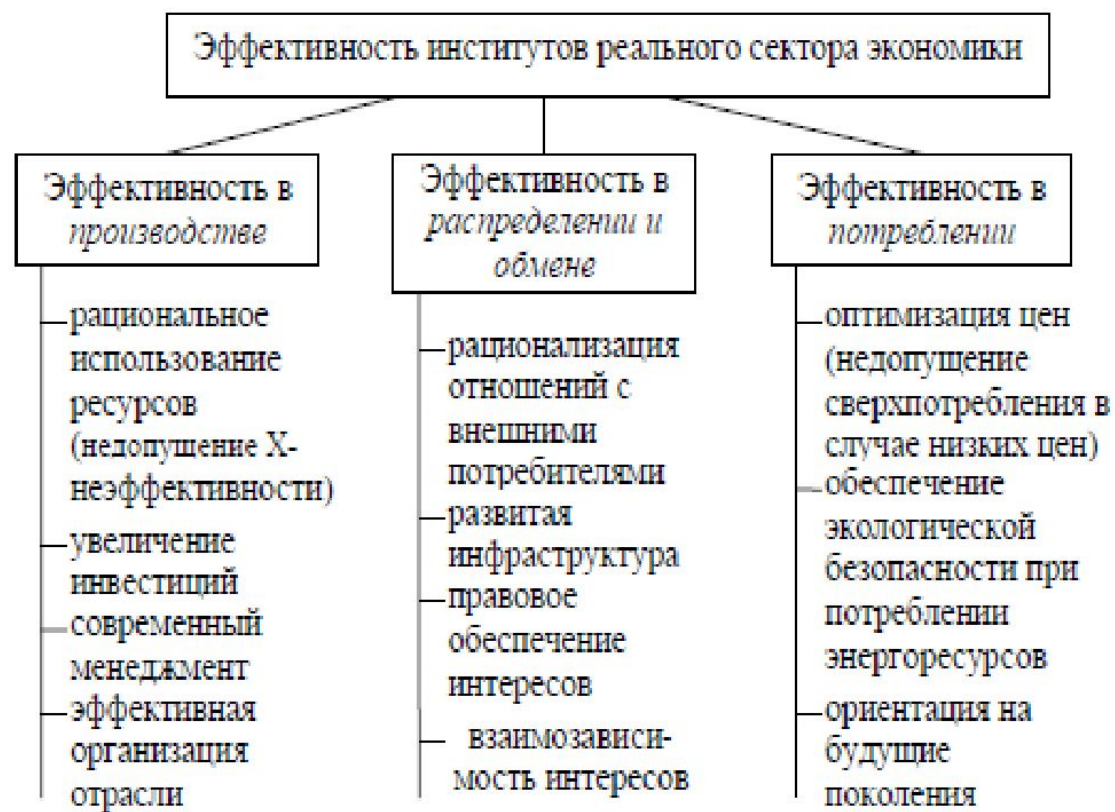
Эффективность институтов реального сектора экономики

Эффективность в *производстве*

– рациональное использование ресурсов (недопущение X-неэффективности)

– увеличение инвестиций

– современный менеджмент

– эффективная организация отрасли

Эффективность в *распределении и обмене*

– рационализация отношений с внешними потребителями

– развитая инфраструктура

– правовое обеспечение интересов

– взаимозависимость интересов

Эффективность в *потреблении*

– оптимизация цен (недопущение сверхпотребления в случае низких цен)

– обеспечение экологической безопасности при потреблении энергоресурсов

– ориентация на будущие поколения